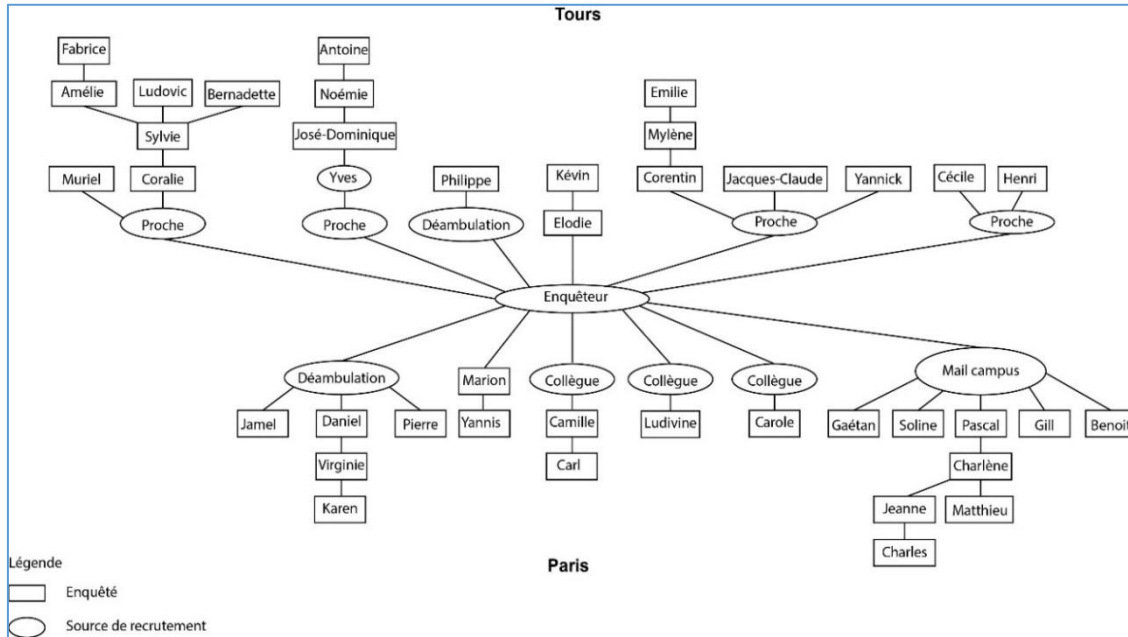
Tours

Fabrice
Amélie
Ludovic
Bernadette
Sylvie
Muriel
Coralie
Proche

Antoine
Noémie
José-Dominique
Yves
Proche

Philippe
Déambulation

Kévin
Elodie

Emilie
Mylène
Corentin
Jacques-Claude
Yannick
Proche

Cécile
Henri
Proche

Enquêteur

Déambulation
Jamel
Daniel
Pierre
Virginie
Karen

Marion
Yannis

Collègue
Camille
Carl

Collègue
Ludivine

Collègue
Carole

Mail campus
Gaétan
Soline
Pascal
Gill
Benoit
Charlène
Jeanne
Matthieu
Charles

Légende
Enquêté
Source de recrutement

Paris